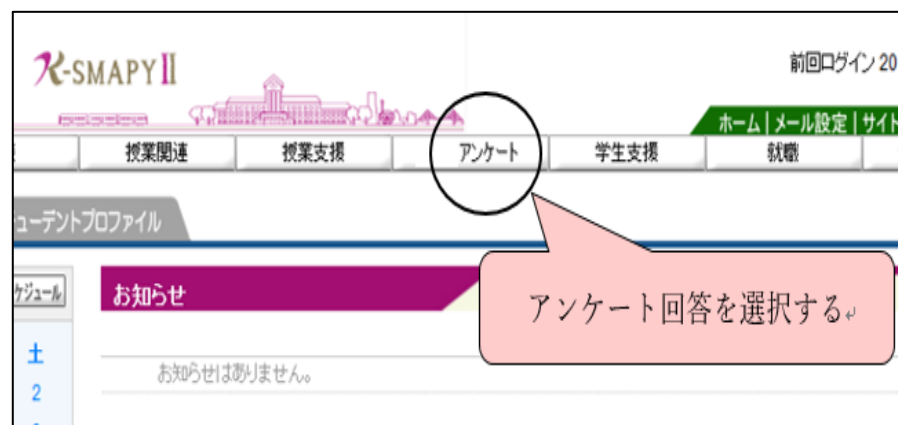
K-SMAPY II

前回ログイン 20

ホーム | メール設定 | サイト

授業関連 | 授業支援 | アンケート | 学生支援 | 就職

ューデントプロファイル

ケジュール

土
2

お知らせ

お知らせはありません。

アンケート回答を選択する